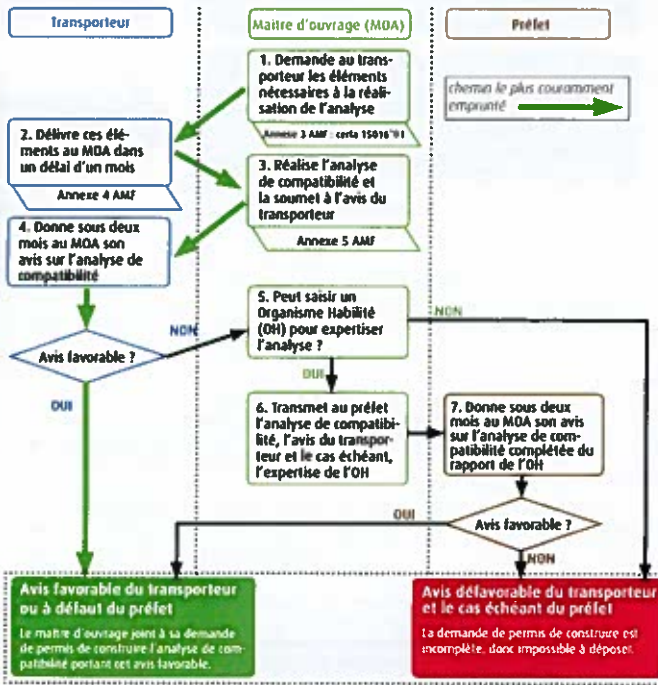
Transporteur

Maître d'ouvrage (MOA)

Préfet

1. Demande au transporteur les éléments nécessaires à la réalisation de l'analyse

Annexe 3 AMF : cerfa 15016*01

chemin le plus couramment emprunté

2. Délivre ces éléments au MOA dans un délai d'un mois

Annexe 4 AMF

3. Réalise l'analyse de compatibilité et la soumet à l'avis du transporteur

Annexe 5 AMF

4. Donne sous deux mois au MOA son avis sur l'analyse de compatibilité

Avis favorable ?

NON

OUI

5. Peut saisir un Organisme Habilité (OH) pour expertiser l'analyse ?

NON

OUI

6. Transmet au préfet l'analyse de compatibilité, l'avis du transporteur et le cas échéant, l'expertise de l'OH

7. Donne sous deux mois au MOA son avis sur l'analyse de compatibilité complétée du rapport de l'OH

OUI

Avis favorable ?

NON

Avis favorable du transporteur ou à défaut du préfet

Le maître d'ouvrage joint à sa demande de permis de construire l'analyse de compatibilité portant cet avis favorable.

Avis défavorable du transporteur et le cas échéant du préfet

La demande de permis de construire est incomplète, donc impossible à déposer.